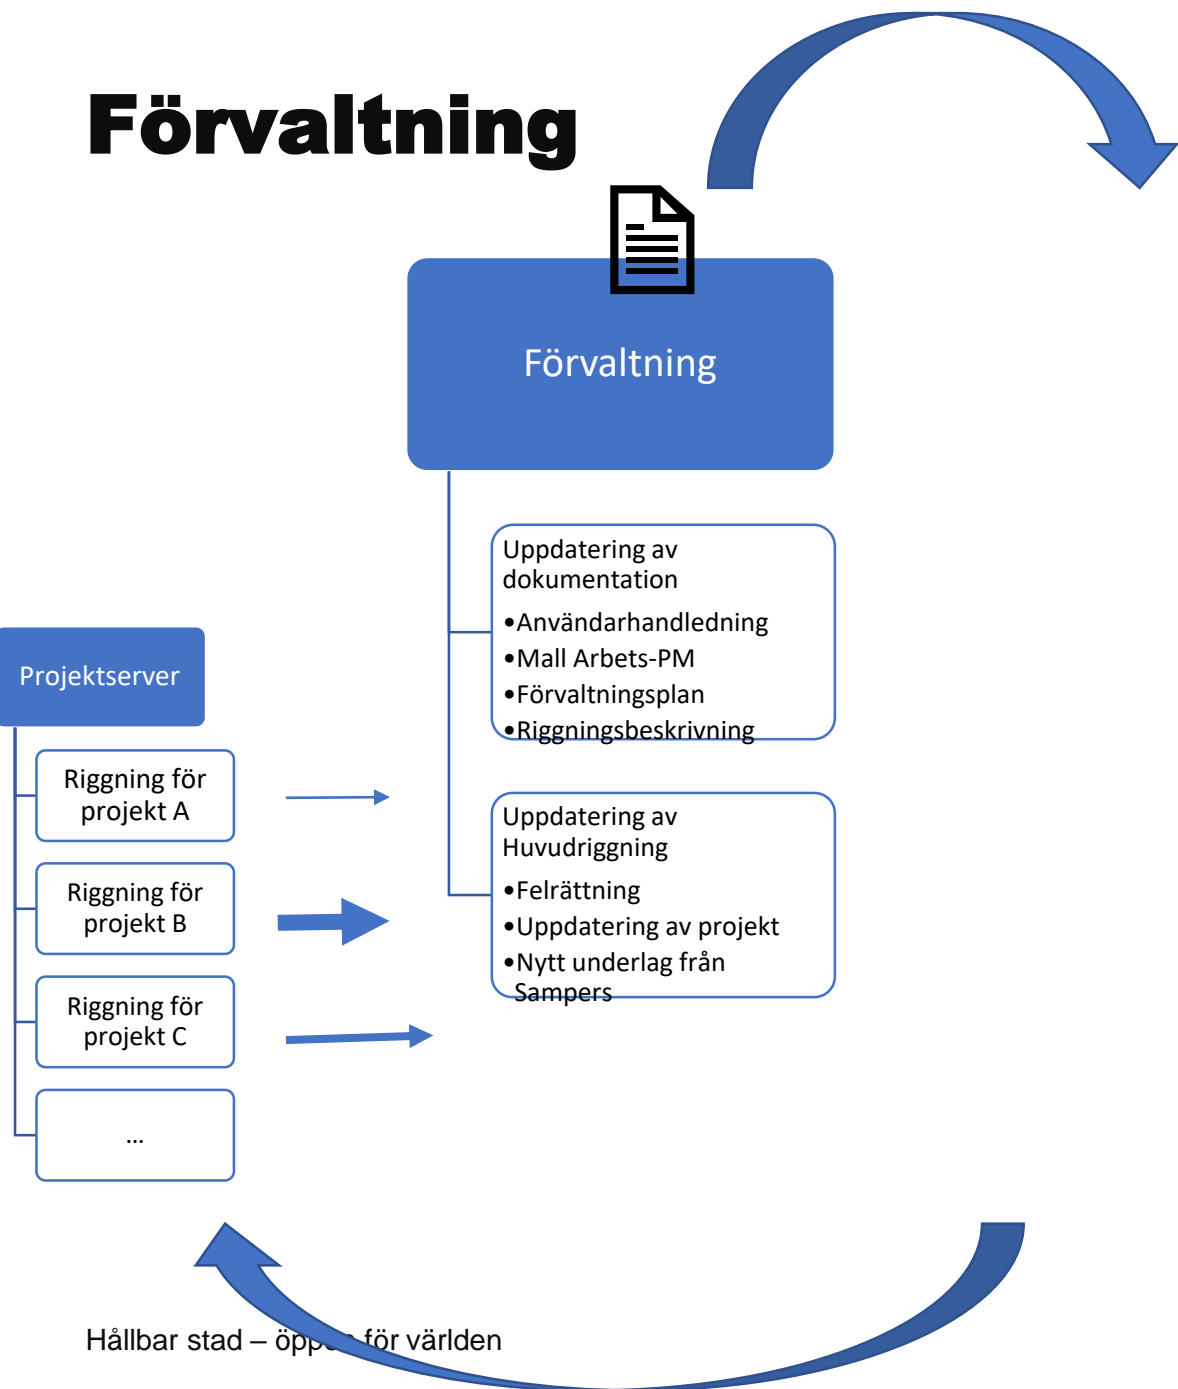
Förvaltning

Förvaltning

Uppdatering av dokumentation

•Användarhandledning
•Mall Arbets-PM
•Förvaltningsplan
•Riggningsbeskrivning

Uppdatering av Huvudriggning

•Felrättning
•Uppdatering av projekt
•Nytt underlag från Sampers

Projektserver

Riggning för projekt A

Riggning för projekt B

Riggning för projekt C

...

Hållbar stad – öpp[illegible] för världen